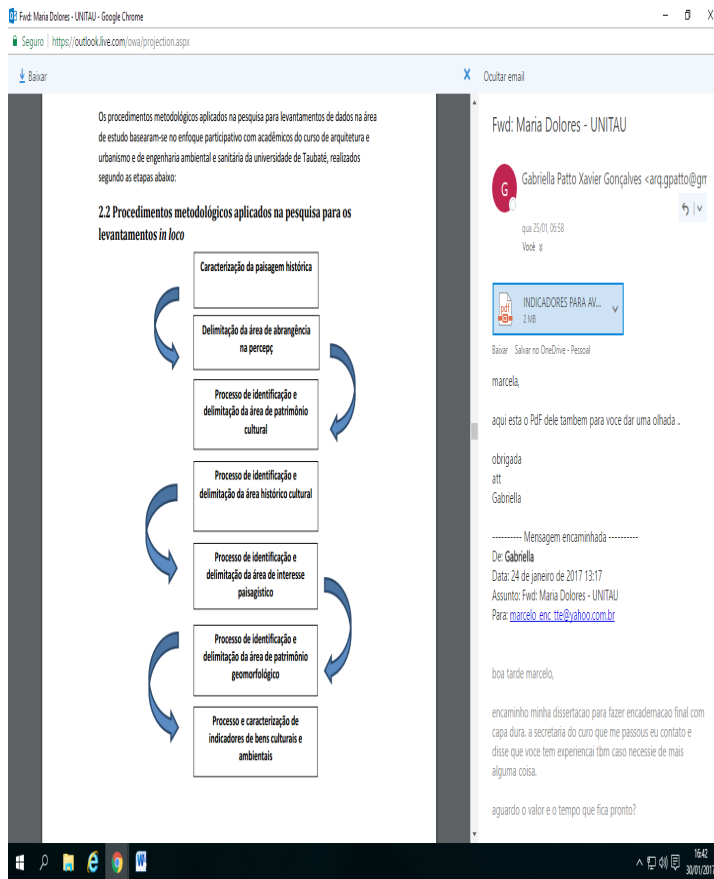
Fwd: Maria Dolores - UNITAU - Google Chrome

Seguro | https://outlook.live.com/owa/projection.aspx

Baixar

Ocultar email

Os procedimentos metodológicos aplicados na pesquisa para levantamentos de dados na área de estudo basearam-se no enfoque participativo com acadêmicos do curso de arquitetura e urbanismo e de engenharia ambiental e sanitária da universidade de Taubaté, realizados segundo as etapas abaixo:

**2.2 Procedimentos metodológicos aplicados na pesquisa para os levantamentos *in loco***

Caracterização da paisagem histórica

Delimitação da área de abrangência na percepç

Processo de identificação e delimitação da área de patrimônio cultural

Processo de identificação e delimitação da área histórico cultural

Processo de identificação e delimitação da área de interesse paisagístico

Processo de identificação e delimitação da área de patrimônio geomorfológico

Processo e caracterização de indicadores de bens culturais e ambientais

Fwd: Maria Dolores - UNITAU

G

Gabriella Patto Xavier Gonçalves <arq.gpatto@gm

qua 25/01, 06:58

Você

INDICADORES PARA AV...

2 MB

Baixar Salvar no OneDrive - Pessoal

marcela,

aqui esta o PdF dele tambem para voce dar uma olhada ..

obrigada
att
Gabriella

---------- Mensagem encaminhada ----------
De: Gabriella
Data: 24 de janeiro de 2017 13:17
Assunto: Fwd: Maria Dolores - UNITAU
Para: marcelo_enc_tte@yahoo.com.br

boa tarde marcelo,

encaminho minha dissertacao para fazer encadernacao final com capa dura. a secretaria do curo que me passous eu contato e disse que voce tem experiencai tbm caso necessie de mais alguma coisa.

aguardo o valor e o tempo que fica pronto?

16:42
30/01/2017